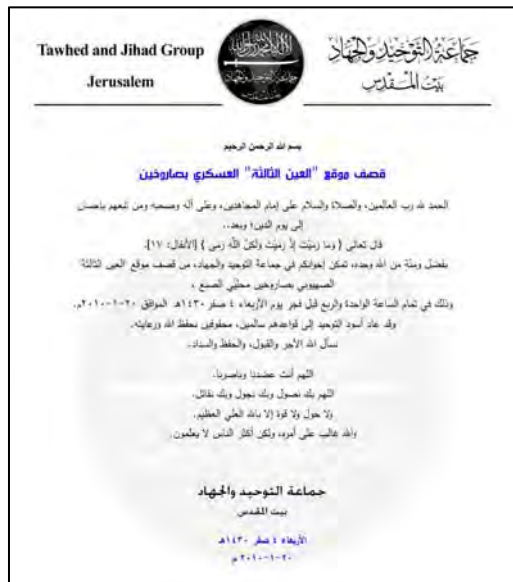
Tawhed and Jihad Group

Jerusalem

جماعة التوحيد والجهاد
بيت المقدس

بسم الله الرحمن الرحيم

قصف موقع "العين الثالثة" العسكري بصاروخين

الحمد لله رب العالمين، والصلاة والسلام على إمام المجاهدين، وعلى آله وصحبه ومن تبعهم بإحسان إلى يوم الدين؛ وبعد..

قال تعالى { وَمَا رَمَيْتَ إِذْ رَمَيْتَ وَلَكِنَّ اللَّهَ رَمَى } [الأنفال: ١٧].

بفضل ومنّة من الله وحده، تمكن إخوانكم في جماعة التوحيد والجهاد، من قصف موقع العين الثالثة الصهيوني بصاروخين محليي الصنع ،

وذلك في تمام الساعة الواحدة والربع قبل فجر يوم الأربعاء ٤ صفر ١٤٣٠هـ الموافق ٢٠-١-٢٠١٠م.

وقد عاد أسود التوحيد إلى قواعدهم سالمين، محفوفين بحفظ الله ورعايته.

نسأل الله الأجر والقبول، والحفظ والسداد.

اللهم أنت عضدنا ونصيرنا،
اللهم بك نصول وبك نجول وبك نقاتل،
ولا حول ولا قوة إلا بالله العلي العظيم،
والله غالب على أمره، ولكن أكثر الناس لا يعلمون.

جماعة التوحيد والجهاد
بيت المقدس

الأربعاء ٤ صفر ١٤٣٠هـ
٢٠-١-٢٠١٠م